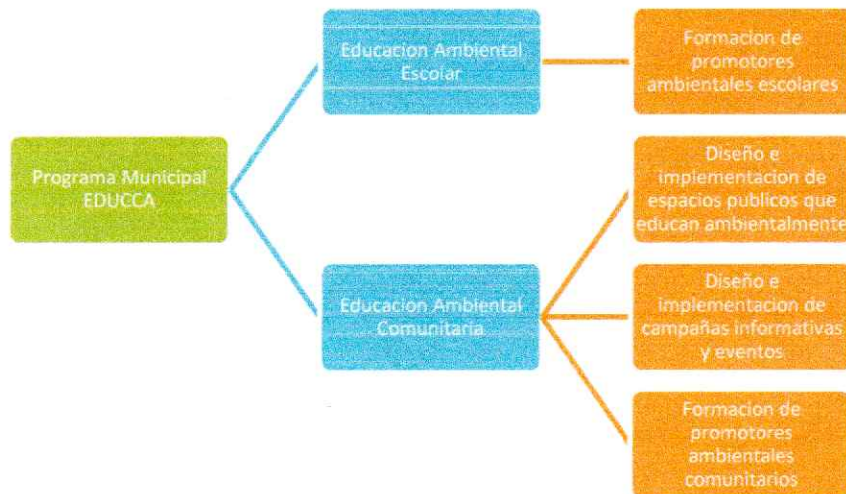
Programa Municipal EDUCCA

Educacion Ambiental Escolar

Formacion de promotores ambientales escolares

Educacion Ambiental Comunitaria

Diseño e implementacion de espacios publicos que educan ambientalmente

Diseño e implementacion de campañas informativas y eventos

Formacion de promotores ambientales comunitarios